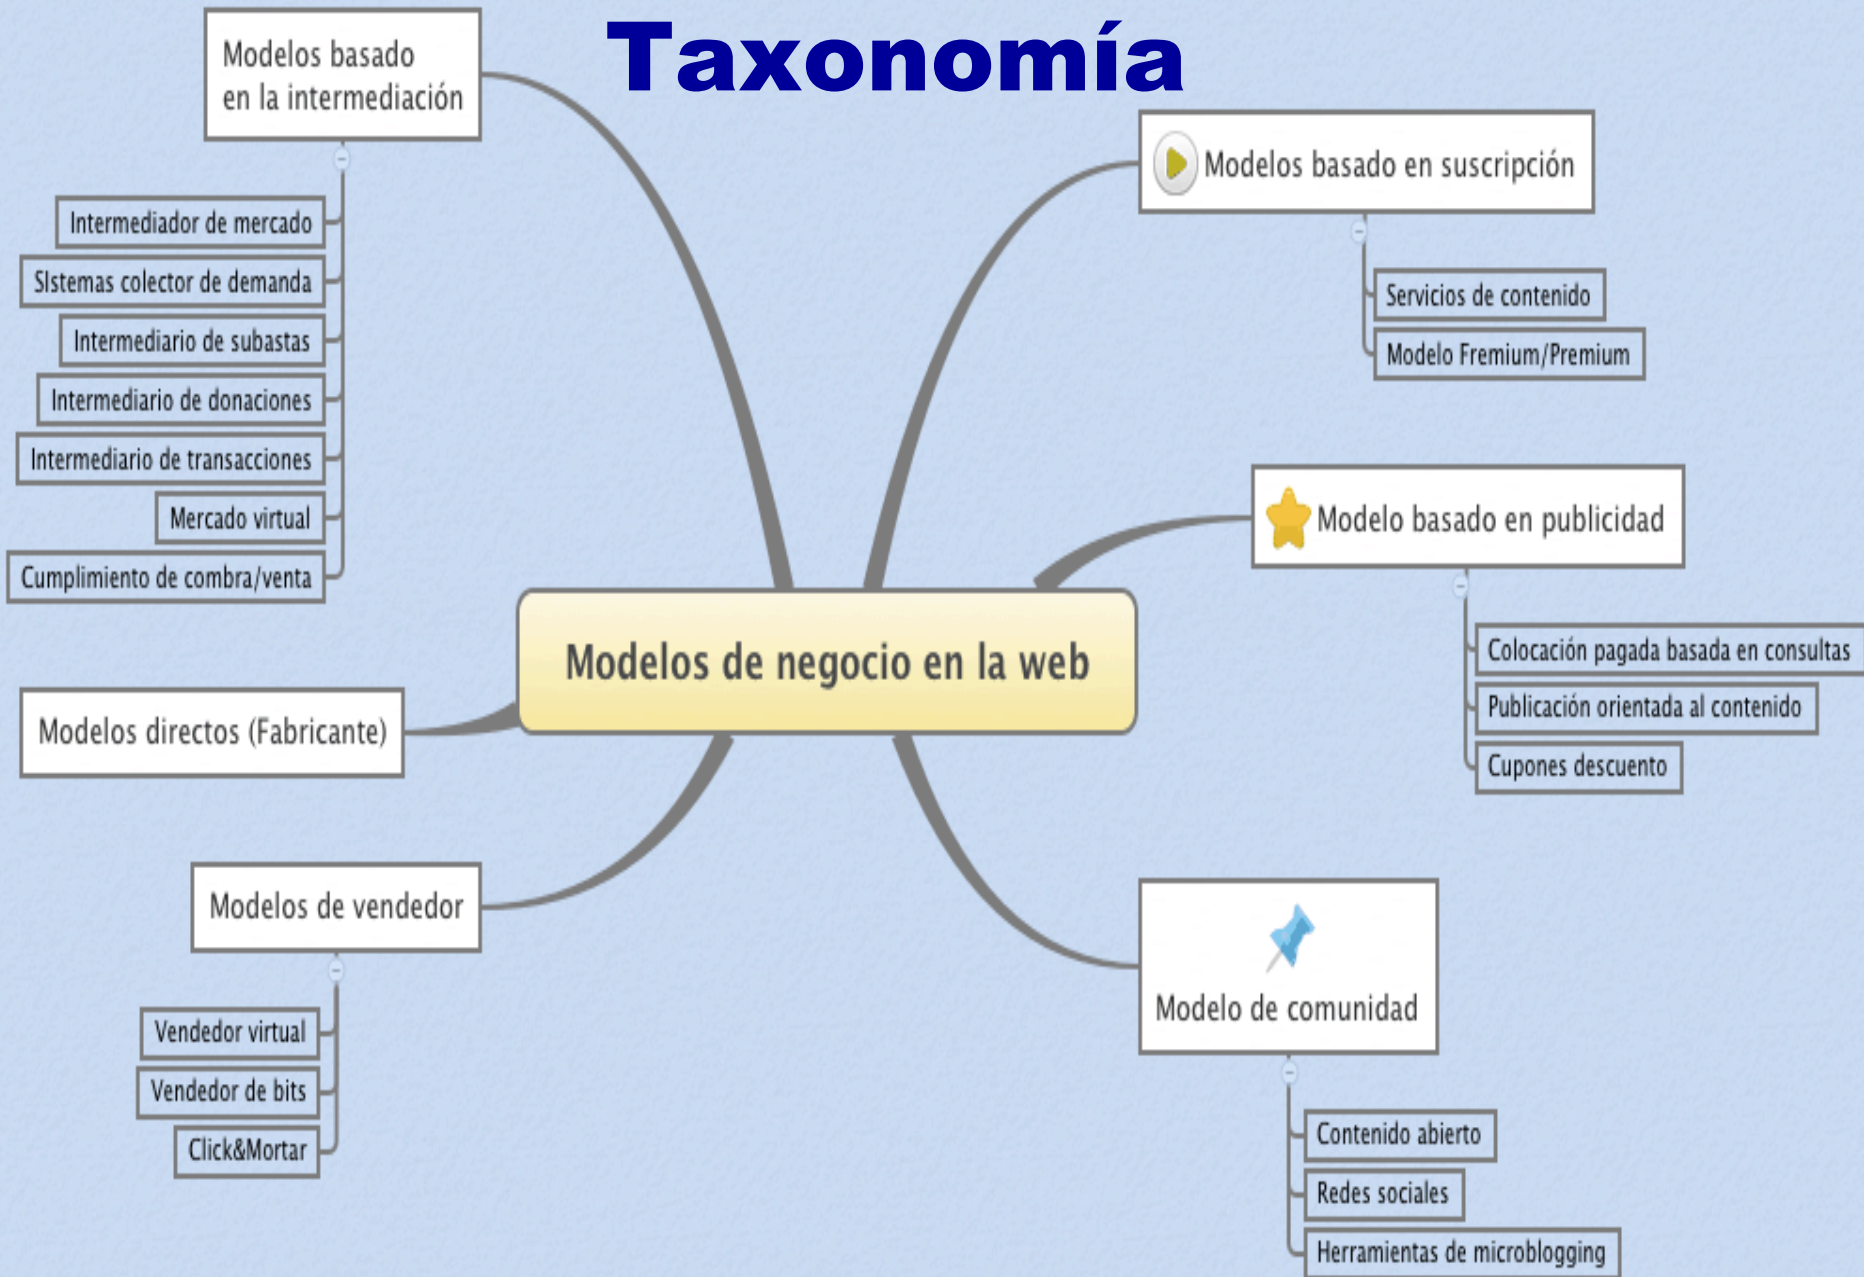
Taxonomía

Modelos de negocio en la web

Modelos basado en la intermediación

Intermediador de mercado

SIstemas colector de demanda

Intermediario de subastas

Intermediario de donaciones

Intermediario de transacciones

Mercado virtual

Cumplimiento de combra/venta

Modelos directos (Fabricante)

Modelos de vendedor

Vendedor virtual

Vendedor de bits

Click&Mortar

Modelos basado en suscripción

Servicios de contenido

Modelo Fremium/Premium

Modelo basado en publicidad

Colocación pagada basada en consultas

Publicación orientada al contenido

Cupones descuento

Modelo de comunidad

Contenido abierto

Redes sociales

Herramientas de microblogging